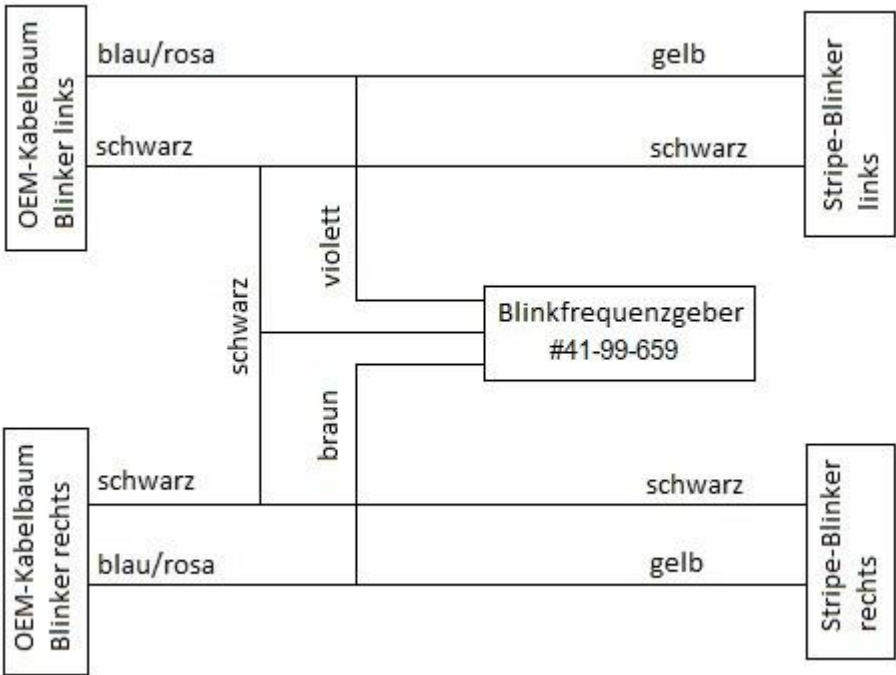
OEM-Kabelbaum Blinker links

blau/rosa

gelb

Stripe-Blinker links

schwarz

schwarz

violett

schwarz

Blinkfrequenzgeber #41-99-659

braun

OEM-Kabelbaum Blinker rechts

schwarz

schwarz

Stripe-Blinker rechts

blau/rosa

gelb